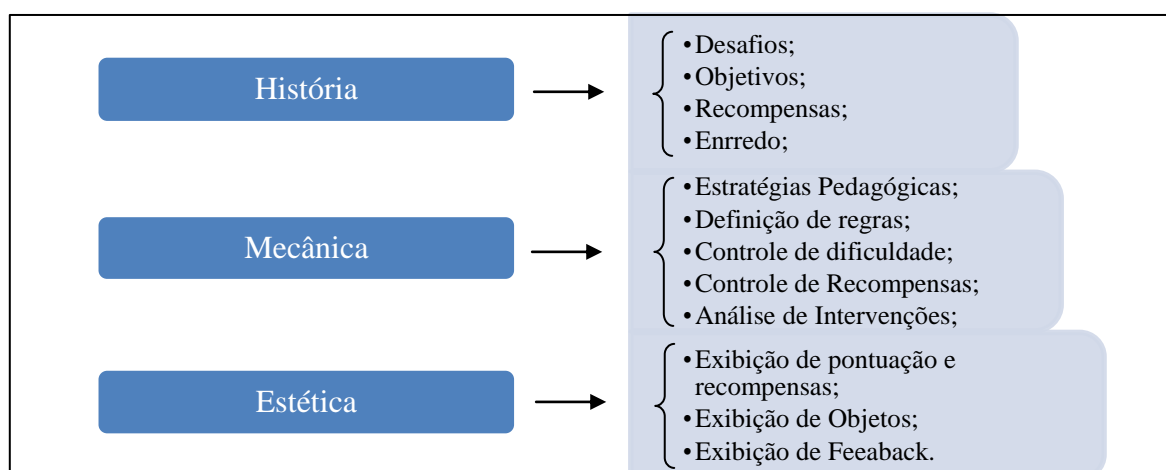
História

• Desafios;
• Objetivos;
• Recompensas;
• Enrredo;

Mecânica

• Estratégias Pedagógicas;
• Definição de regras;
• Controle de dificuldade;
• Controle de Recompensas;
• Análise de Intervenções;

Estética

• Exibição de pontuação e recompensas;
• Exibição de Objetos;
• Exibição de Feeaback.